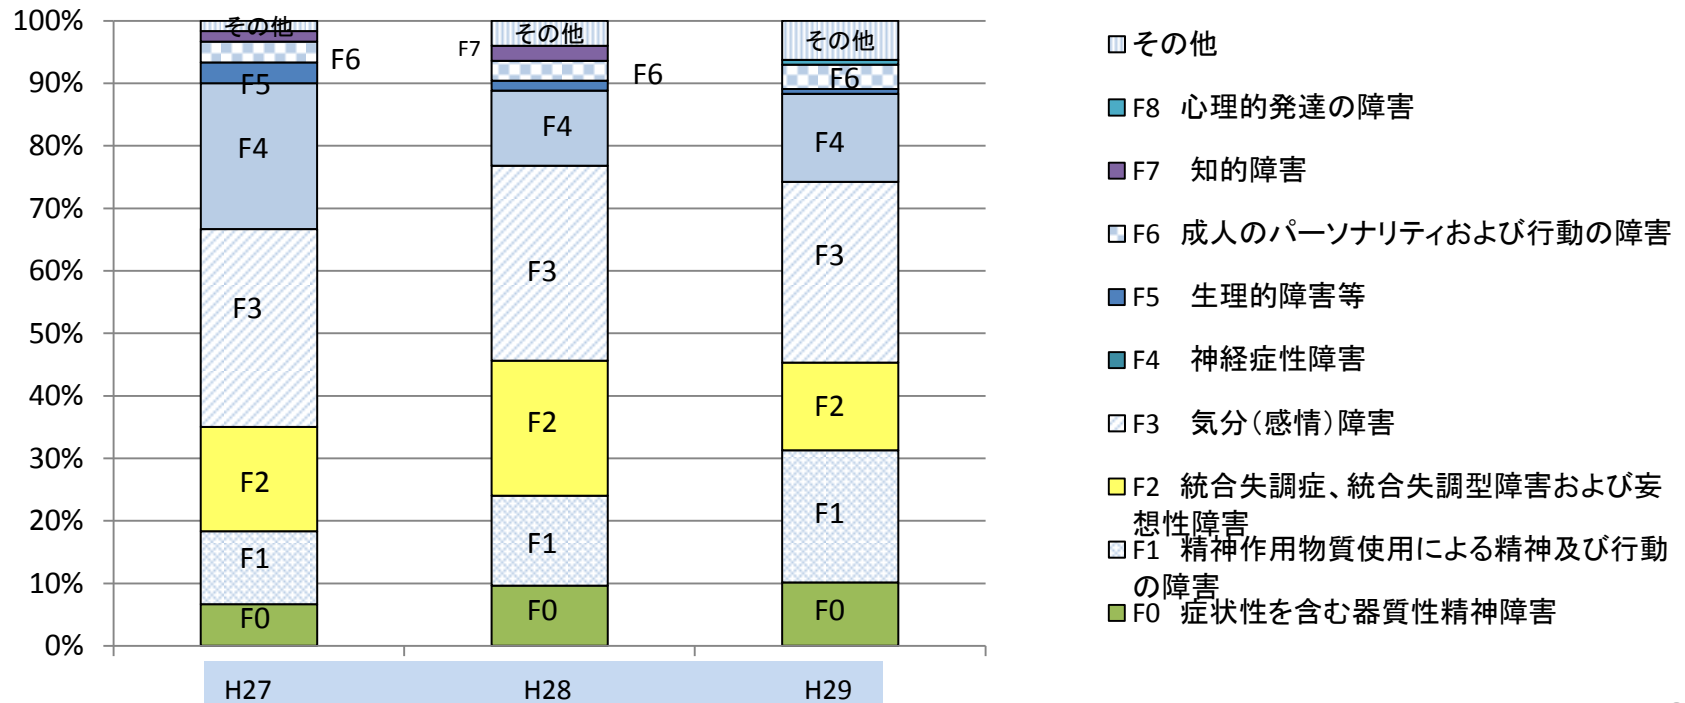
100%
90%
80%
70%
60%
50%
40%
30%
20%
10%
0%

その他
F6
F5
F4
F3
F2
F1
F0
H27

F7
その他
F6
F4
F3
F2
F1
F0
H28

その他
F6
F4
F3
F2
F1
F0
H29

その他
F8 心理的発達の障害
F7 知的障害
F6 成人のパーソナリティおよび行動の障害
F5 生理的障害等
F4 神経症性障害
F3 気分（感情）障害
F2 統合失調症、統合失調型障害および妄想性障害
F1 精神作用物質使用による精神及び行動の障害
F0 症状性を含む器質性精神障害